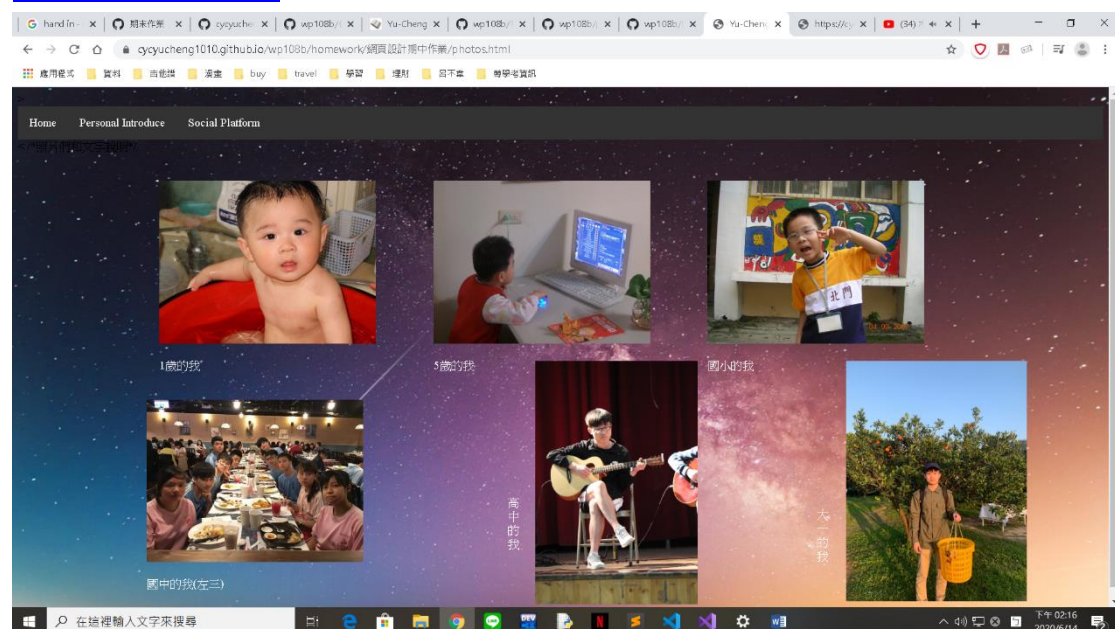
G hand in ×
期末作業 ×
cycyuche ×
wp108b/ ×
Yu-Cheng ×
wp108b/ ×
wp108b/ ×
wp108b/ ×
Yu-Cheng ×
https://cy ×
(34) ×
+

cycyucheng1010.github.io/wp108b/homework/網頁設計期中作業/photos.html

應用程式 資料 言能檢 漫畫 buy travel 學習 理財 日不會 轉學考資訊

Home Personal Introduce Social Platform

1歲的我

5歲的我

國小的我

國中的我(左三)

高中的我

大一的我

在這裡輸入文字來搜尋

下午 02:16
2020/6/14